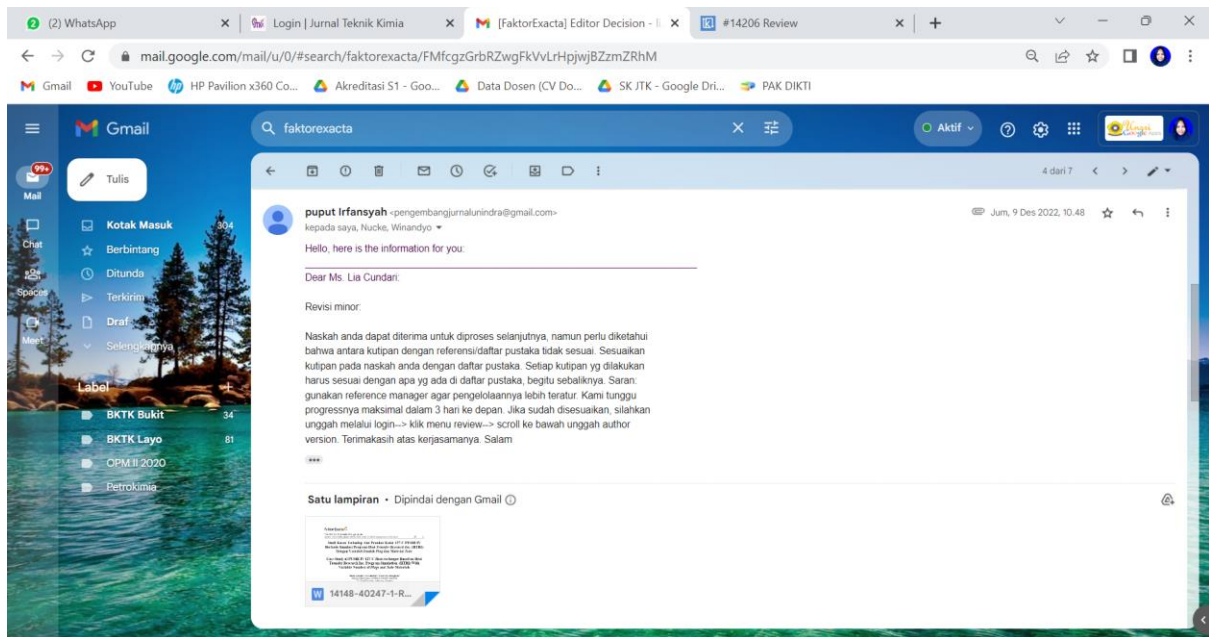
(2) WhatsApp | Login | Jurnal Teknik Kimia | [FaktorExacta] Editor Decision - | #14206 Review

mail.google.com/mail/u/0/#search/faktorexacta/FMfcgzGrbRZwgFkVvLrHpjwjBZzmZRhM

Gmail | YouTube | HP Pavilion x360 Co... | Akreditasi S1 - Goo... | Data Dosen (CV Do... | SK JTK - Google Dri... | PAK DIKTI

Gmail | faktorexacta | Aktif

99+ Mail | Chat | Spaces | Meet

Tulis

Kotak Masuk 304
Berbintang
Ditunda
Terkirim
Draf
Selengkapnya

Label
BKTK Bukit 34
BKTK Layo 81
OPM II 2020
Petrokimia

4 dari 7

puput Irfansyah <pengembangjurnalunindra@gmail.com>
kepada saya, Nucke, Winandyo
Jum, 9 Des 2022, 10.48

Hello, here is the information for you:

Dear Ms. Lia Cundari:

Revisi minor:

Naskah anda dapat diterima untuk diproses selanjutnya, namun perlu diketahui bahwa antara kutipan dengan referensi/daftar pustaka tidak sesuai. Sesuaikan kutipan pada naskah anda dengan daftar pustaka. Setiap kutipan yg dilakukan harus sesuai dengan apa yg ada di daftar pustaka, begitu sebaliknya. Saran: gunakan reference manager agar pengelolaannya lebih teratur. Kami tunggu progressnya maksimal dalam 3 hari ke depan. Jika sudah disesuaikan, silahkan unggah melalui login--> klik menu review--> scroll ke bawah unggah author version. Terimakasih atas kerjasamanya. Salam

Satu lampiran • Dipindai dengan Gmail

14148-40247-1-R...